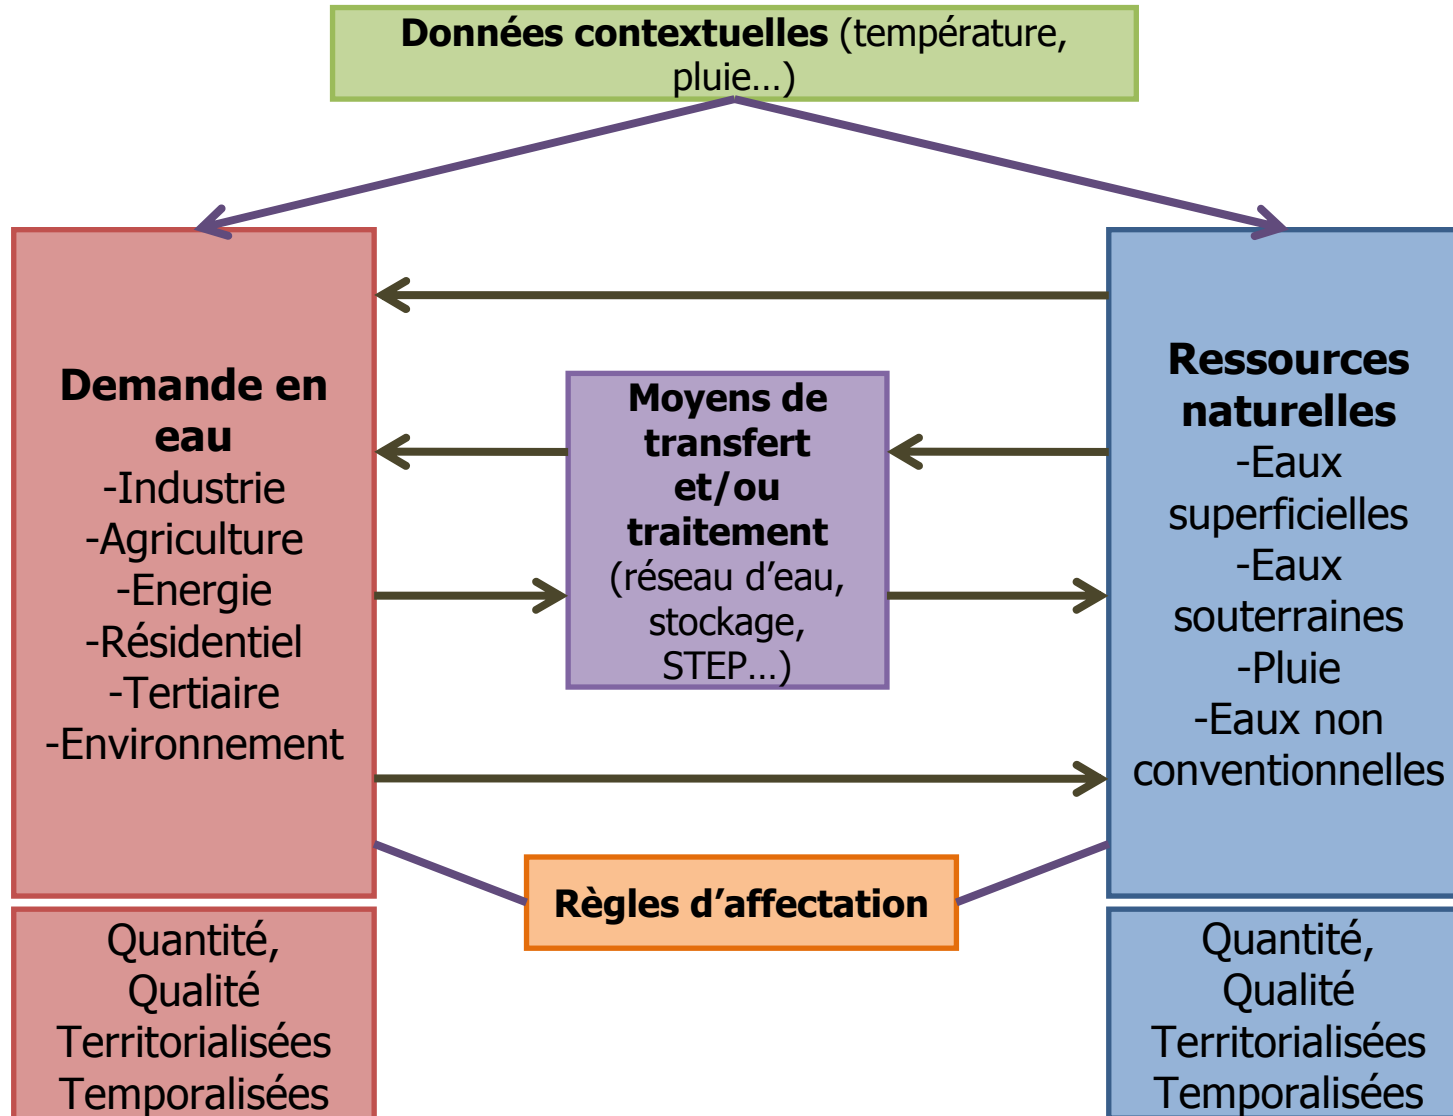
**Données contextuelles** (température, pluie…)

**Demande en eau**
-Industrie
-Agriculture
-Energie
-Résidentiel
-Tertiaire
-Environnement

**Moyens de transfert et/ou traitement**
(réseau d'eau, stockage, STEP…)

**Ressources naturelles**
-Eaux superficielles
-Eaux souterraines
-Pluie
-Eaux non conventionnelles

**Règles d'affectation**

Quantité,
Qualité
Territorialisées
Temporalisées

Quantité,
Qualité
Territorialisées
Temporalisées